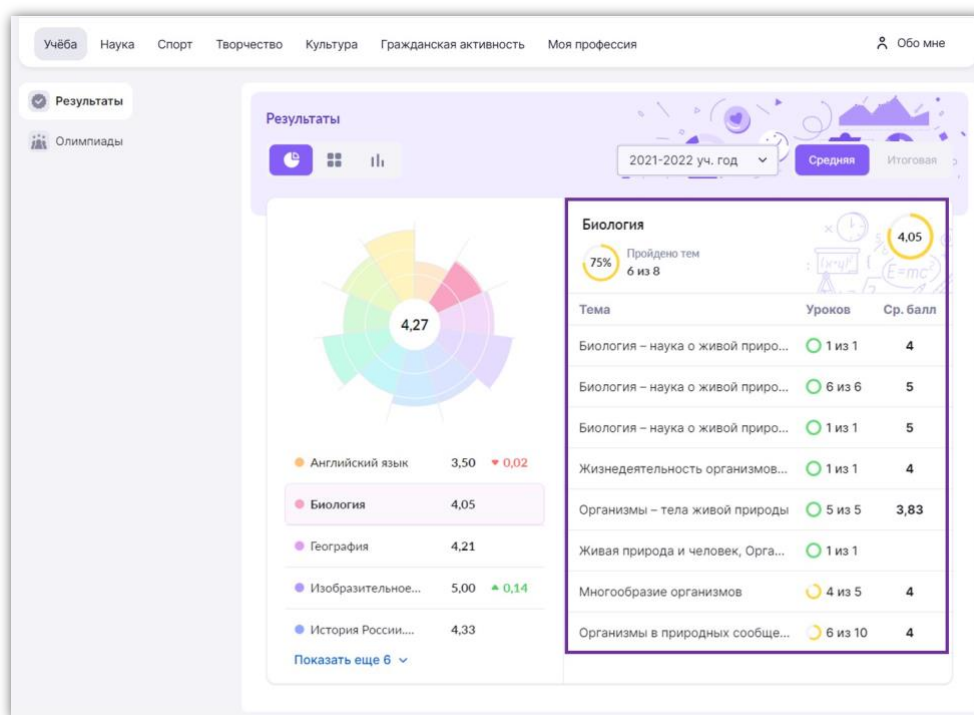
Учёба Наука Спорт Творчество Культура Гражданская активность Моя профессия Обо мне

Результаты
Олимпиады

Результаты

2021-2022 уч. год Средняя Итоговая

4,27

Английский язык 3,50 ▾ 0,02
Биология 4,05
География 4,21
Изобразительное... 5,00 ▴ 0,14
История России.... 4,33
Показать еще 6

Биология
75% Пройдено тем 6 из 8
4,05

| Тема | Уроков | Ср. балл |
|---|---|---|
| Биология – наука о живой приро... | 1 из 1 | 4 |
| Биология – наука о живой приро... | 6 из 6 | 5 |
| Биология – наука о живой приро... | 1 из 1 | 5 |
| Жизнедеятельность организмов... | 1 из 1 | 4 |
| Организмы – тела живой природы | 5 из 5 | 3,83 |
| Живая природа и человек, Орга... | 1 из 1 | |
| Многообразие организмов | 4 из 5 | 4 |
| Организмы в природных сообще... | 6 из 10 | 4 |